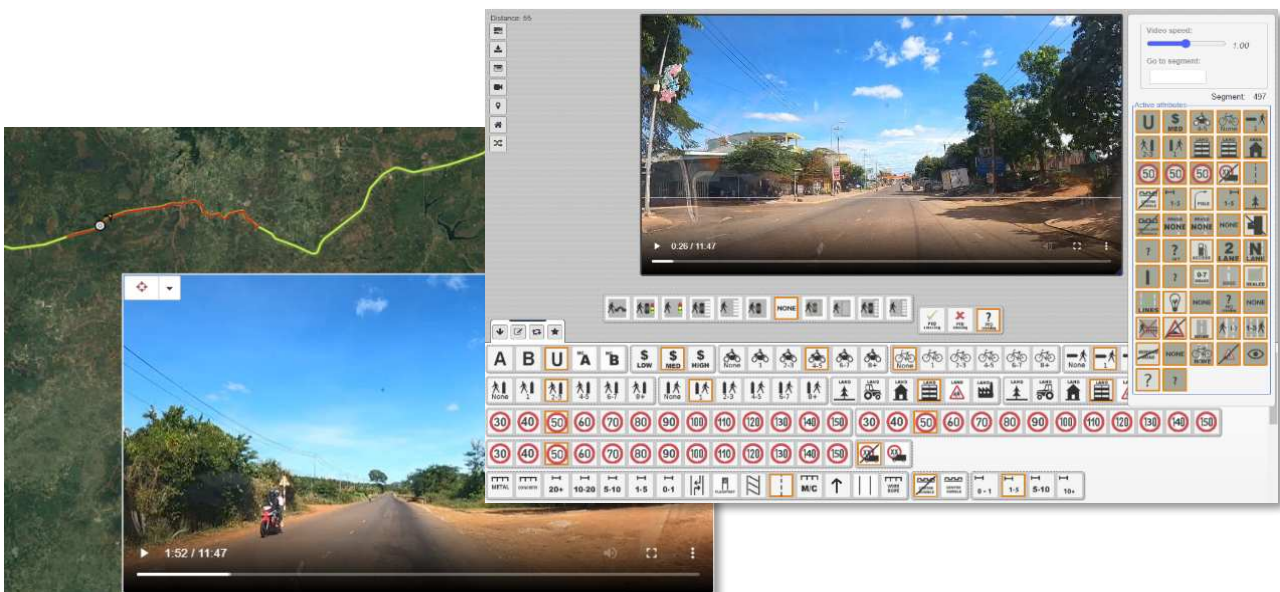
Distance: 55

0:26 / 11:47

Video speed:
1.00
Go to segment:
Segment: 497
Active attributes

1:52 / 11:47

A B U A B
$ LOW $ MED $ HIGH
None 1 2-3 4-5 6-7 8+
None 1 2-3 4-5 6-7 8+
NONE

30 40 50 60 70 80 90 100 110 120 130 140 150 30 40 50 60 70 80 90 100 110 120 130 140 150
30 40 50 60 70 80 90 100 110 120 130 140 150

METAL CONCRETE 20+ 10-20 5-10 1-5 0-1 M/C 0-1 1-5 5-10 10+

U $ MED
50 50 50
NONE NONE NONE
2 LANE N LANE
NONE NONE
NONE
? ?